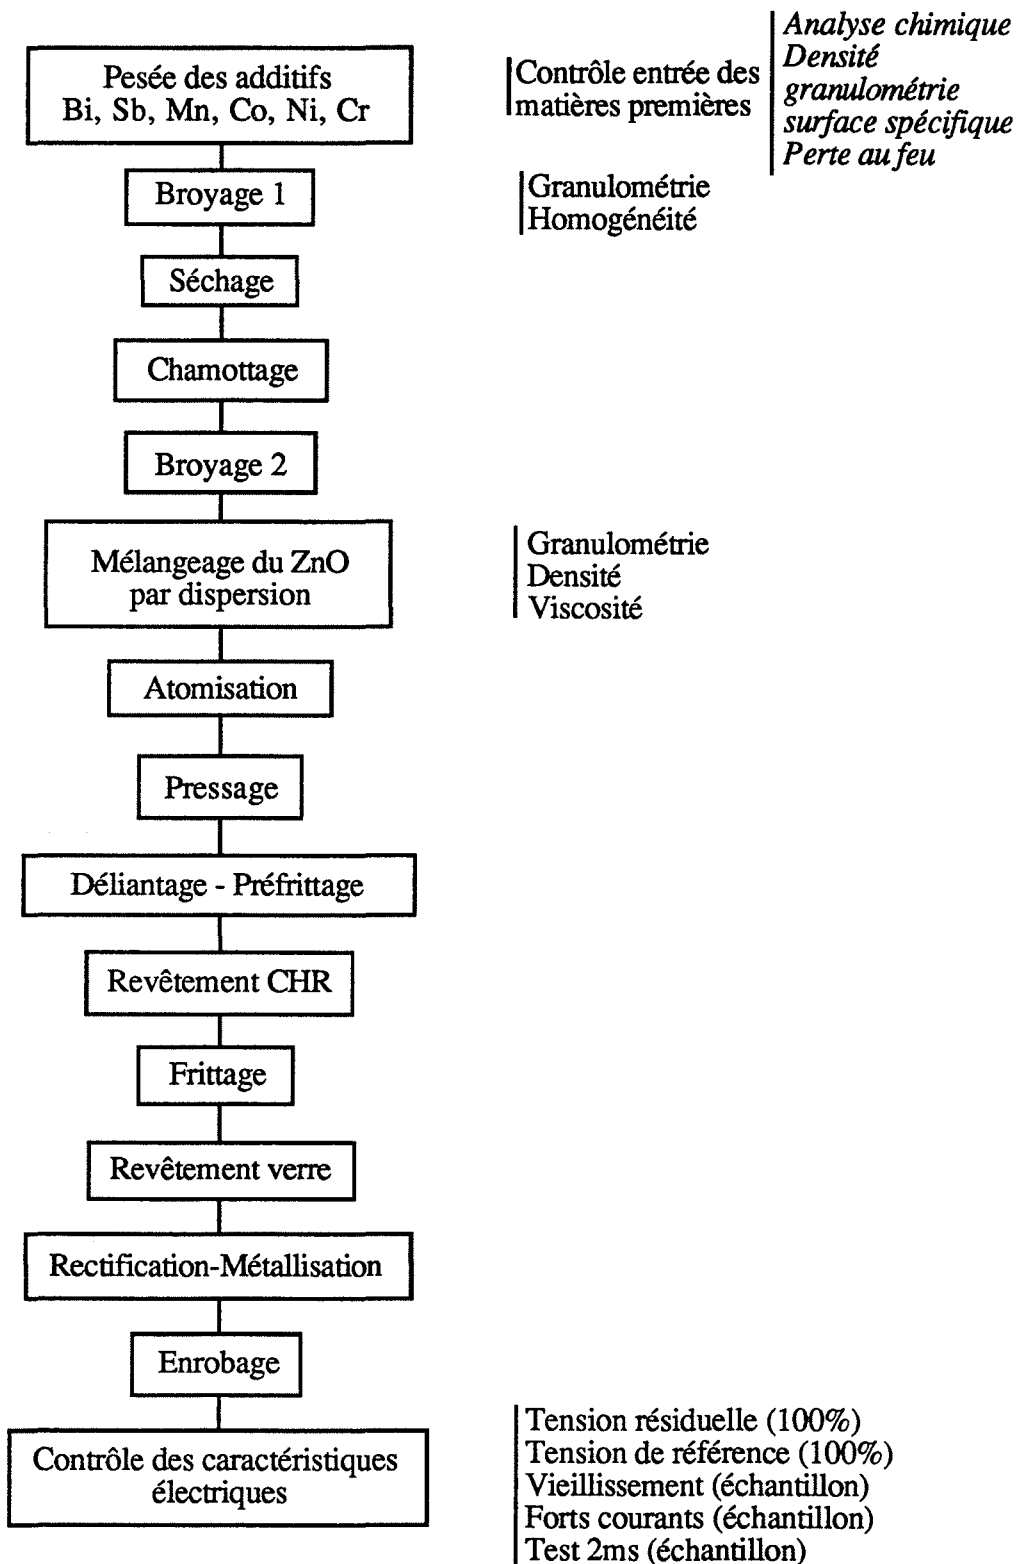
Pesée des additifs
Bi, Sb, Mn, Co, Ni, Cr

Contrôle entrée des matières premières

Analyse chimique
Densité
granulométrie
surface spécifique
Perte au feu

Broyage 1

Granulométrie
Homogénéité

Séchage

Chamottage

Broyage 2

Mélangeage du ZnO par dispersion

Granulométrie
Densité
Viscosité

Atomisation

Pressage

Déliantage - Préfrittage

Revêtement CHR

Frittage

Revêtement verre

Rectification-Métallisation

Enrobage

Contrôle des caractéristiques électriques

Tension résiduelle (100%)
Tension de référence (100%)
Vieillissement (échantillon)
Forts courants (échantillon)
Test 2ms (échantillon)